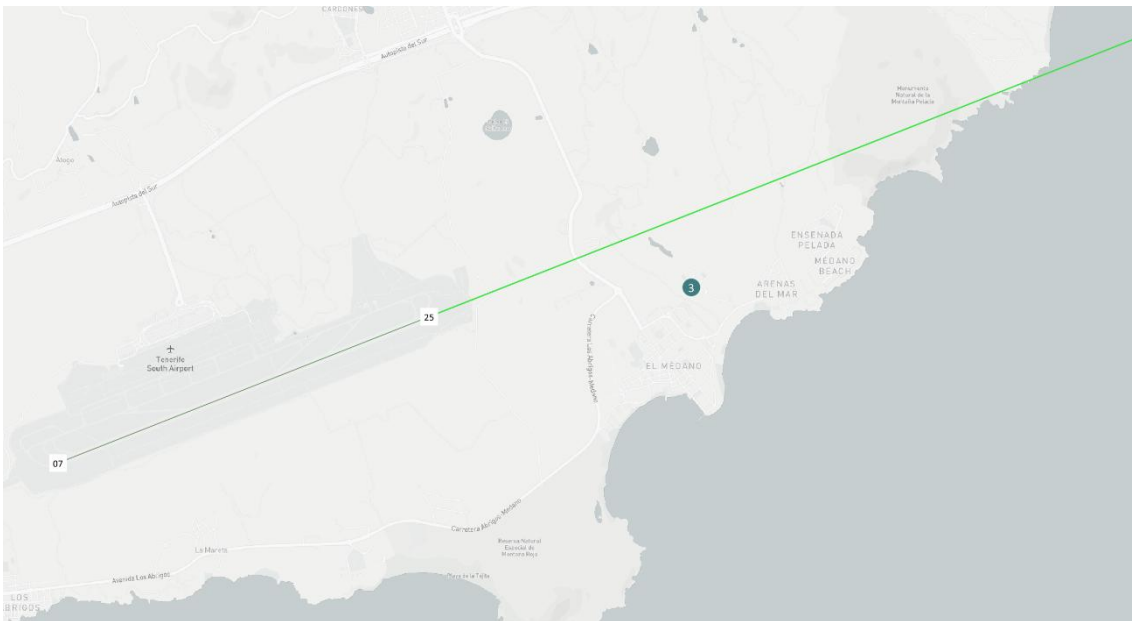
CARDONES
Autopista del Sur
Monumento Natural de la Montaña Pelada
Autopista del Sur
ENSENADA PELADA
MÉDANO BEACH
ARENAS DEL MAR
3
25
Tenerife South Airport
Carretera Los Abrigos Médano
EL MÉDANO
07
Carretera Abrigos Médano
Reserva Natural Especial de Montaña Roja
La Mareta
Avenida Los Abrigos
Playa de la Tejita
LOS BRIGOS